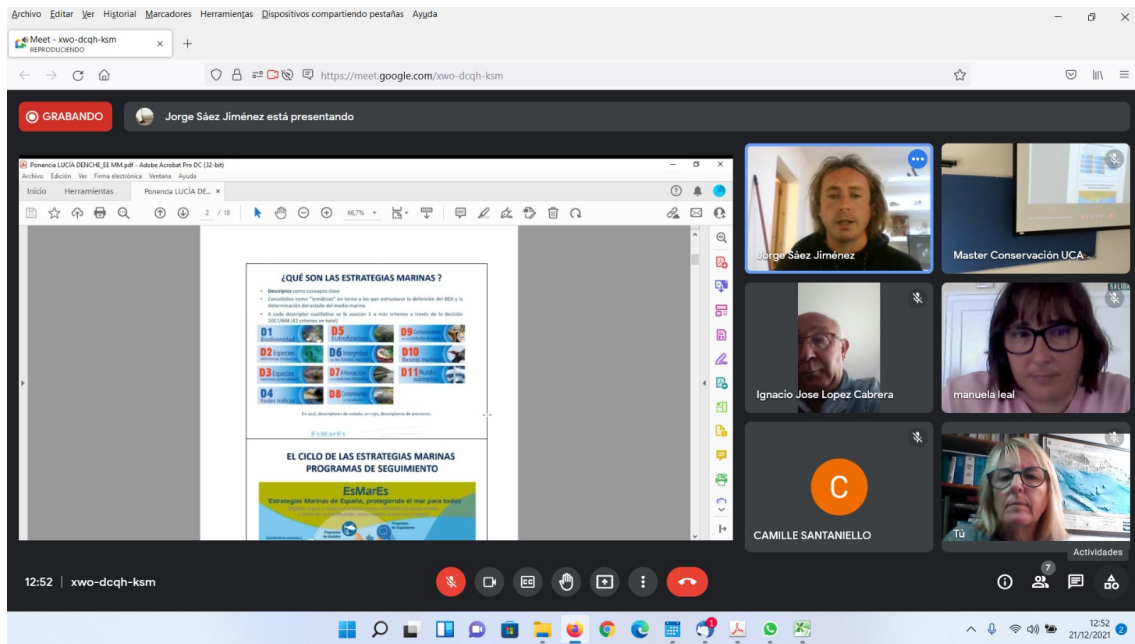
Archivo Editar Ver Historial Marcadores Herramientas Dispositivos compartiendo pestañas Ayuda

Meet - xwo-dcqh-ksm
REPRODUCIENDO

https://meet.google.com/xwo-dcqh-ksm

GRABANDO

Jorge Sáez Jiménez está presentando

Ponencia LUCÍA DENCHE_EE MM.pdf - Adobe Acrobat Pro DC (32-bit)
Archivo Edición Ver Firma electrónica Ventana Ayuda
Inicio Herramientas Ponencia LUCÍA DE... ×
2 / 18 66,7%

¿QUÉ SON LAS ESTRATEGIAS MARINAS ?

D1 Biodiversidad
D2 Especies
D3 Especies
D4 Redes tróficas
D5 Eutrofización
D6 Integridad
D7 Alteración
D8 Contaminantes
D9 Contaminantes
D10 Basuras marinas
D11 Ruido submarino

EsMarEs

EL CICLO DE LAS ESTRATEGIAS MARINAS
PROGRAMAS DE SEGUIMIENTO

EsMarEs
"Estrategias Marinas de España, protegiendo el mar para todos"

Jorge Sáez Jiménez
Master Conservación UCA
Ignacio Jose Lopez Cabrera
manuela leal
C
CAMILLE SANTANIELLO
Tú

Actividades

12:52 | xwo-dcqh-ksm

7

12:52
21/12/2021
2